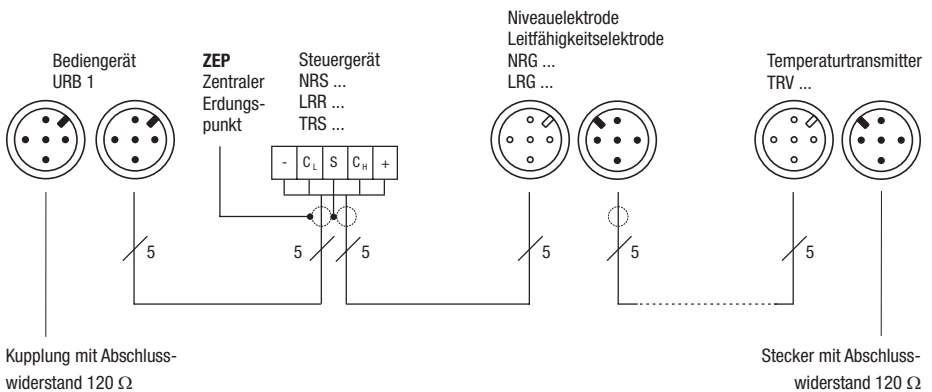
Bediengerät
URB 1

ZEP
Zentraler
Erdungspunkt

Steuergerät
NRS ...
LRR ...
TRS ...

| - | $C_L$ | S | $C_H$ | + |
|---|---|---|---|---|

Niveauelektrode
Leitfähigkeitselektrode
NRG ...
LRG ...

Temperaturtransmitter
TRV ...

5

5

5

5

5

5

Kupplung mit Abschlusswiderstand 120 $\Omega$

Stecker mit Abschlusswiderstand 120 $\Omega$